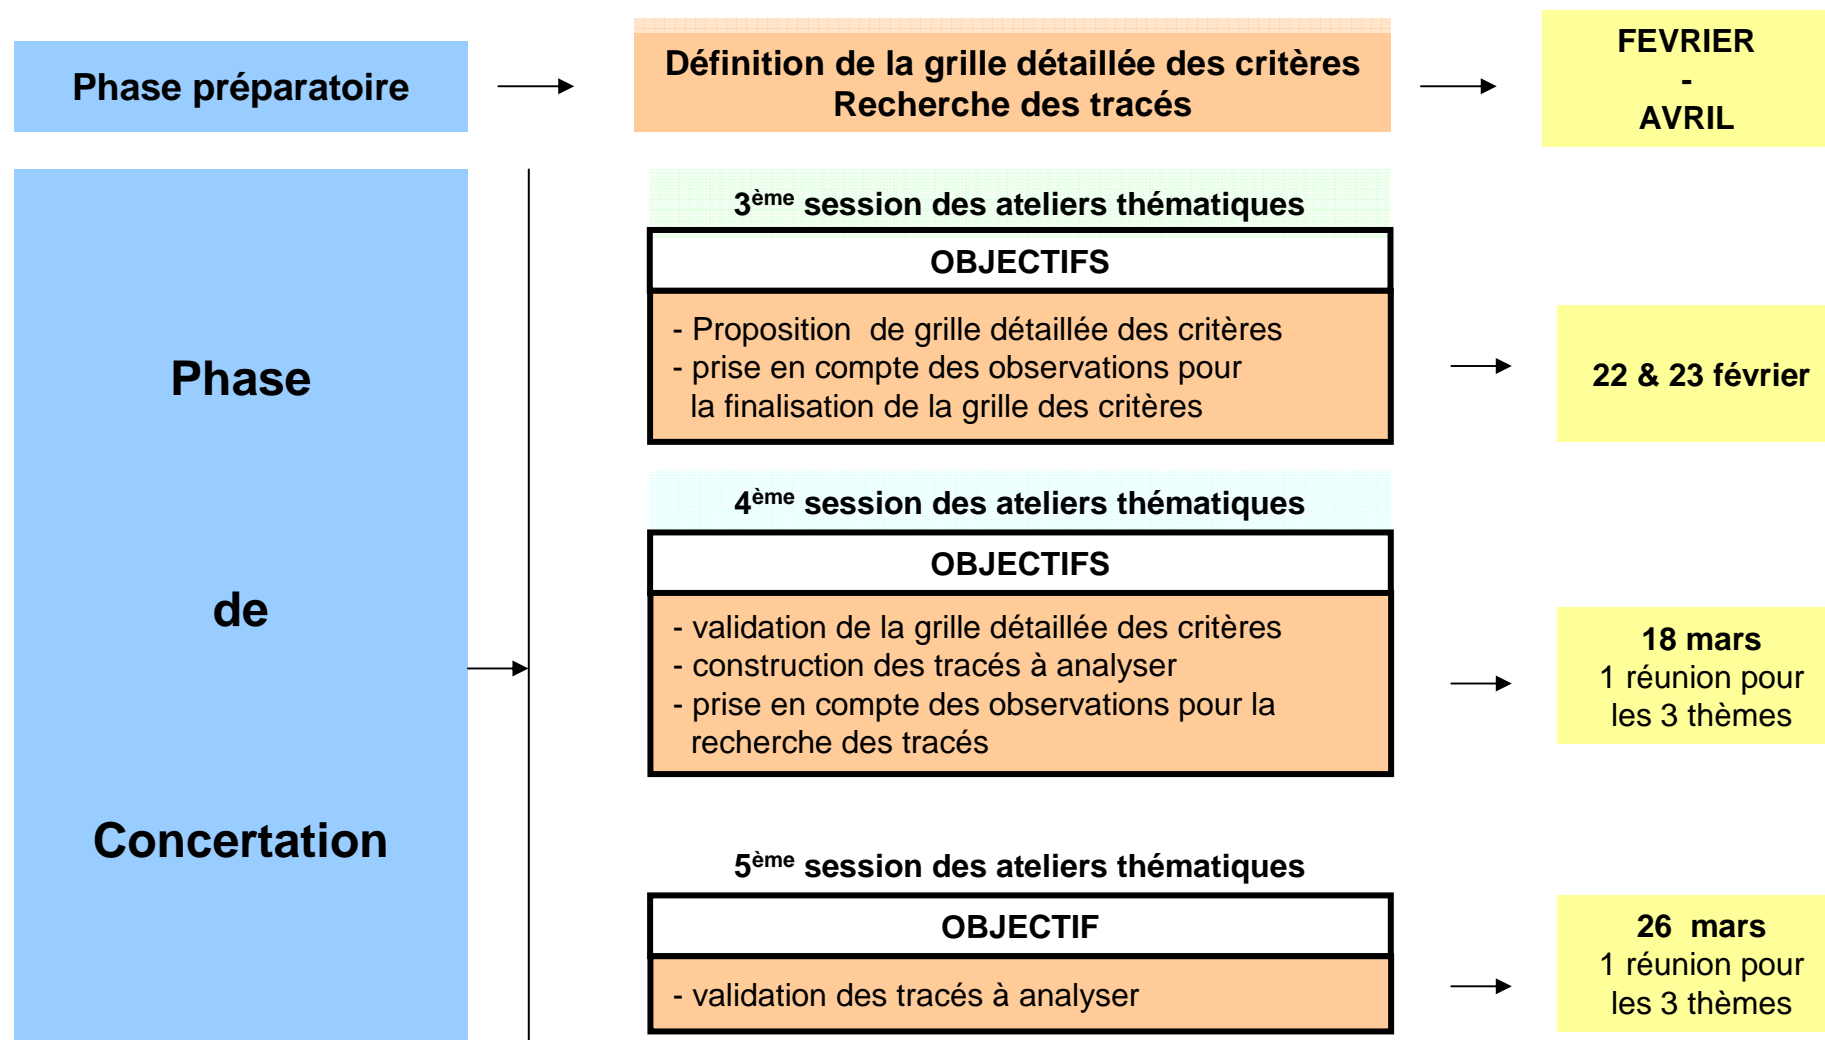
Phase préparatoire

Définition de la grille détaillée des critères
Recherche des tracés

FEVRIER
-
AVRIL

Phase

de

Concertation

3$^{ème}$ session des ateliers thématiques

OBJECTIFS

- Proposition de grille détaillée des critères
- prise en compte des observations pour la finalisation de la grille des critères

22 & 23 février

4$^{ème}$ session des ateliers thématiques

OBJECTIFS

- validation de la grille détaillée des critères
- construction des tracés à analyser
- prise en compte des observations pour la recherche des tracés

18 mars
1 réunion pour les 3 thèmes

5$^{ème}$ session des ateliers thématiques

OBJECTIF

- validation des tracés à analyser

26 mars
1 réunion pour les 3 thèmes